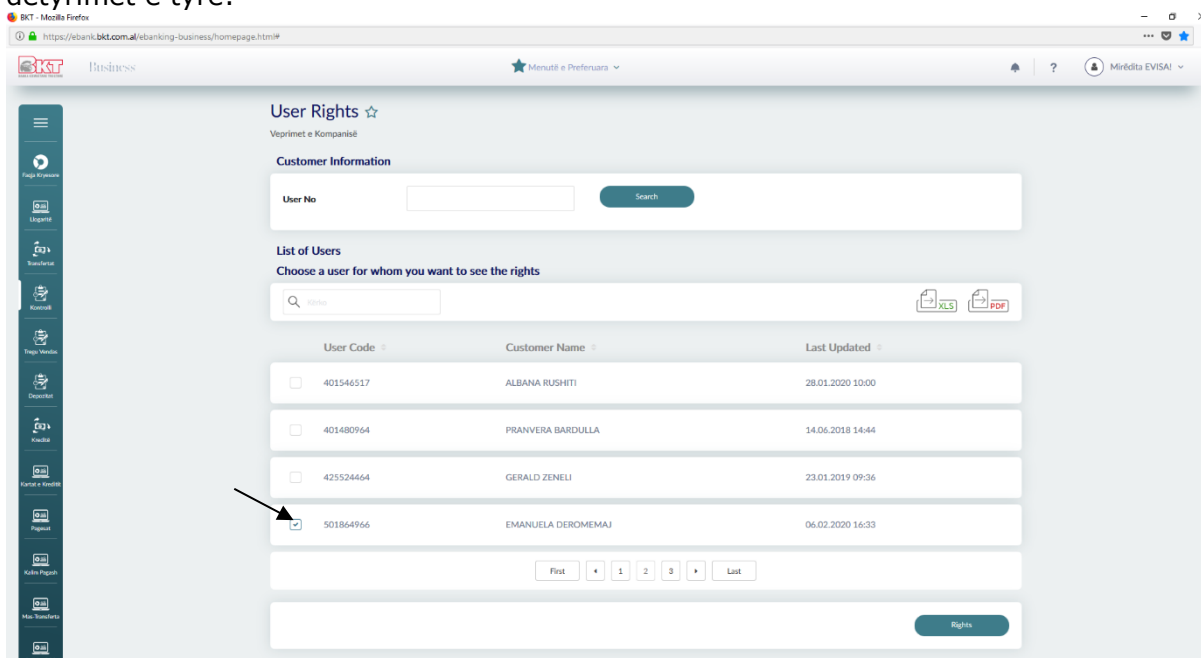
detyrimet e tyre.

BKT - Mozilla Firefox

https://ebank.bkt.com.al/ebanking-business/homepage.html#

BKT Business

Menutë e Preferuara

? Mirëdita EVISA!

Faqja Kryesore
Llogaritë
Transfertat
Kontrolli
Tregu Vendas
Depozitat
Kreditë
Kartat e Kreditit
Pagesat
Kalim Pagash
Mas-Transferta

User Rights ☆
Veprimet e Kompanisë

Customer Information

User No

Search

List of Users
Choose a user for whom you want to see the rights

Kërko

XLS PDF

| | User Code | Customer Name | Last Updated |
|---|---|---|---|
| | 401546517 | ALBANA RUSHITI | 28.01.2020 10:00 |
| | 401480964 | PRANVERA BARDULLA | 14.06.2018 14:44 |
| | 425524464 | GERALD ZENELI | 23.01.2019 09:36 |
| ✔ | 501864966 | EMANUELA DEROMEMAJ | 06.02.2020 16:33 |

First ◂ 1 2 3 ▸ Last

Rights